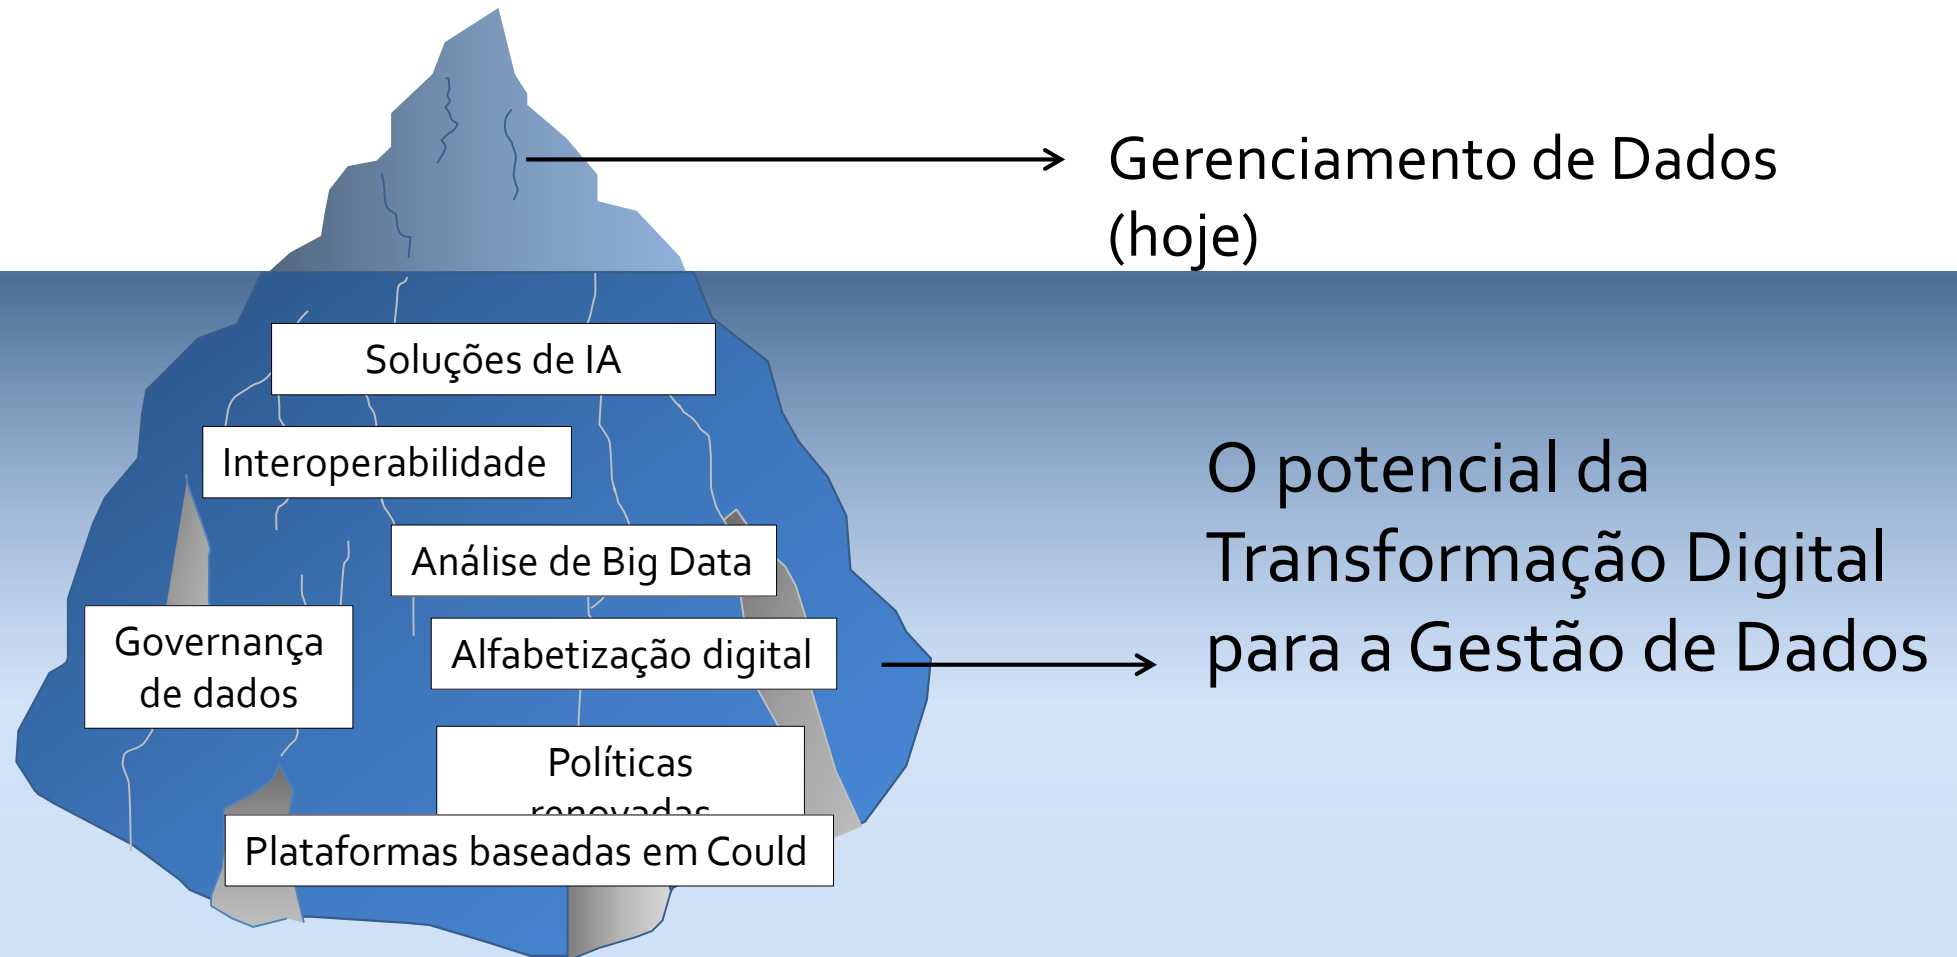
Gerenciamento de Dados (hoje)

Soluções de IA

Interoperabilidade

Análise de Big Data

Governança de dados

Alfabetização digital

Políticas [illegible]

Plataformas baseadas em Could

O potencial da Transformação Digital para a Gestão de Dados